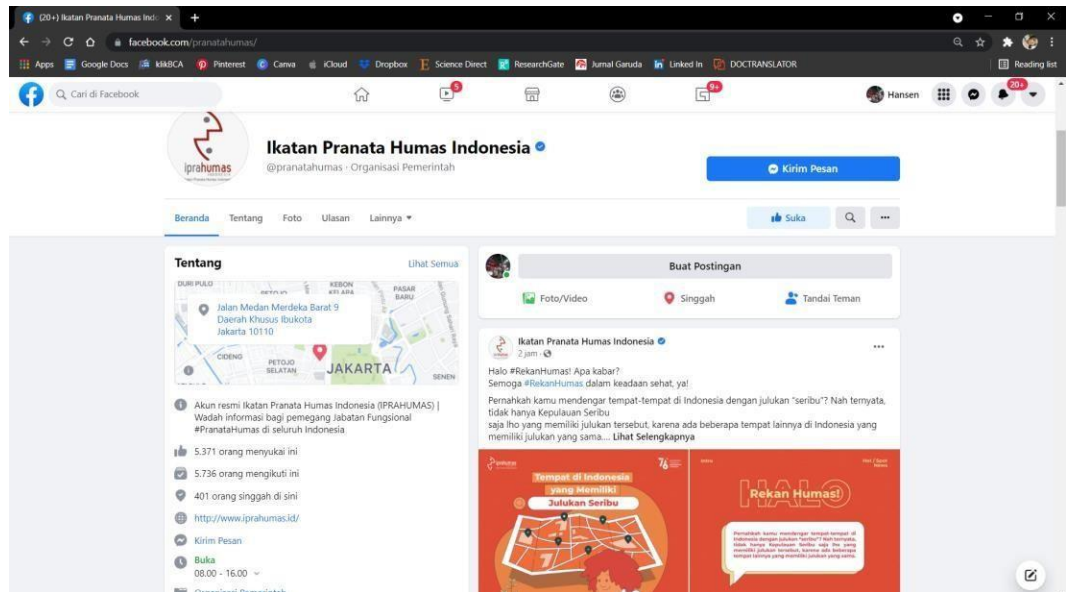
(20+) Ikatan Pranata Humas Indo ×
+
facebook.com/pranatahumas/
Apps Google Docs klikBCA Pinterest Canva iCloud Dropbox Science Direct ResearchGate Jurnal Garuda Linked In DOCTRANSLATOR
Reading list
Cari di Facebook
5
9+
Hansen
20+

iprahumas
Ikatan Pranata Humas Indonesia
@pranatahumas · Organisasi Pemerintah
Kirim Pesan
Beranda Tentang Foto Ulasan Lainnya ▾
Suka
...

Tentang
Lihat Semua
DURI PULO
KEBON
PASAR
BARU
Jalan Medan Merdeka Barat 9
Daerah Khusus Ibukota
Jakarta 10110
CIDENG
PETOJO
SELATAN
JAKARTA
SENEN
Akun resmi Ikatan Pranata Humas Indonesia (IPRAHUMAS) | Wadah informasi bagi pemegang Jabatan Fungsional #PranataHumas di seluruh Indonesia
5.371 orang menyukai ini
5.736 orang mengikuti ini
401 orang singgah di sini
http://www.iprahumas.id/
Kirim Pesan
Buka
08.00 - 16.00
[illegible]

Buat Postingan
Foto/Video
Singgah
Tandai Teman

Ikatan Pranata Humas Indonesia
2 jam ·
...
Halo #RekanHumas! Apa kabar?
Semoga #RekanHumas dalam keadaan sehat, ya!
Pernahkah kamu mendengar tempat-tempat di Indonesia dengan julukan "seribu"? Nah ternyata, tidak hanya Kepulauan Seribu
saja lho yang memiliki julukan tersebut, karena ada beberapa tempat lainnya di Indonesia yang memiliki julukan yang sama.... Lihat Selengkapnya
Tempat di Indonesia yang Memiliki Julukan Seribu
76
Rekan Humas!
Pernahkah kamu mendengar tempat-tempat di Indonesia dengan julukan "seribu"? Nah ternyata, tidak hanya Kepulauan Seribu saja lho yang memiliki julukan tersebut, karena ada beberapa tempat lainnya yang memiliki julukan yang sama.